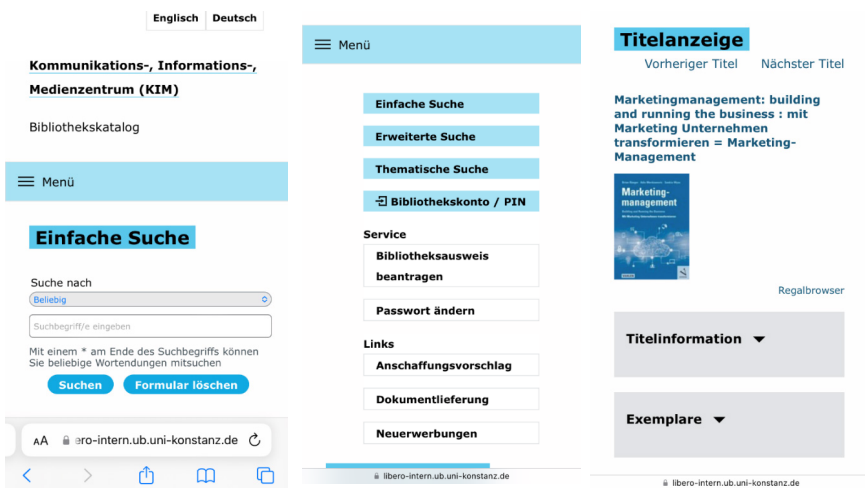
Englisch Deutsch

Kommunikations-, Informations-, Medienzentrum (KIM)

Bibliothekskatalog

Menü

Einfache Suche

Suche nach

Beliebig

Suchbegriff/e eingeben

Mit einem * am Ende des Suchbegriffs können Sie beliebige Wortendungen mitsuchen

Suchen Formular löschen

AA libero-intern.ub.uni-konstanz.de

Menü

Einfache Suche

Erweiterte Suche

Thematische Suche

Bibliothekskonto / PIN

Service

Bibliotheksausweis beantragen

Passwort ändern

Links

Anschaffungsvorschlag

Dokumentlieferung

Neuerwerbungen

libero-intern.ub.uni-konstanz.de

Titelanzeige

Vorheriger Titel Nächster Titel

Marketingmanagement: building and running the business : mit Marketing Unternehmen transformieren = Marketing-Management

Marketing-management

Regalbrowser

Titelinformation

Exemplare

libero-intern.ub.uni-konstanz.de